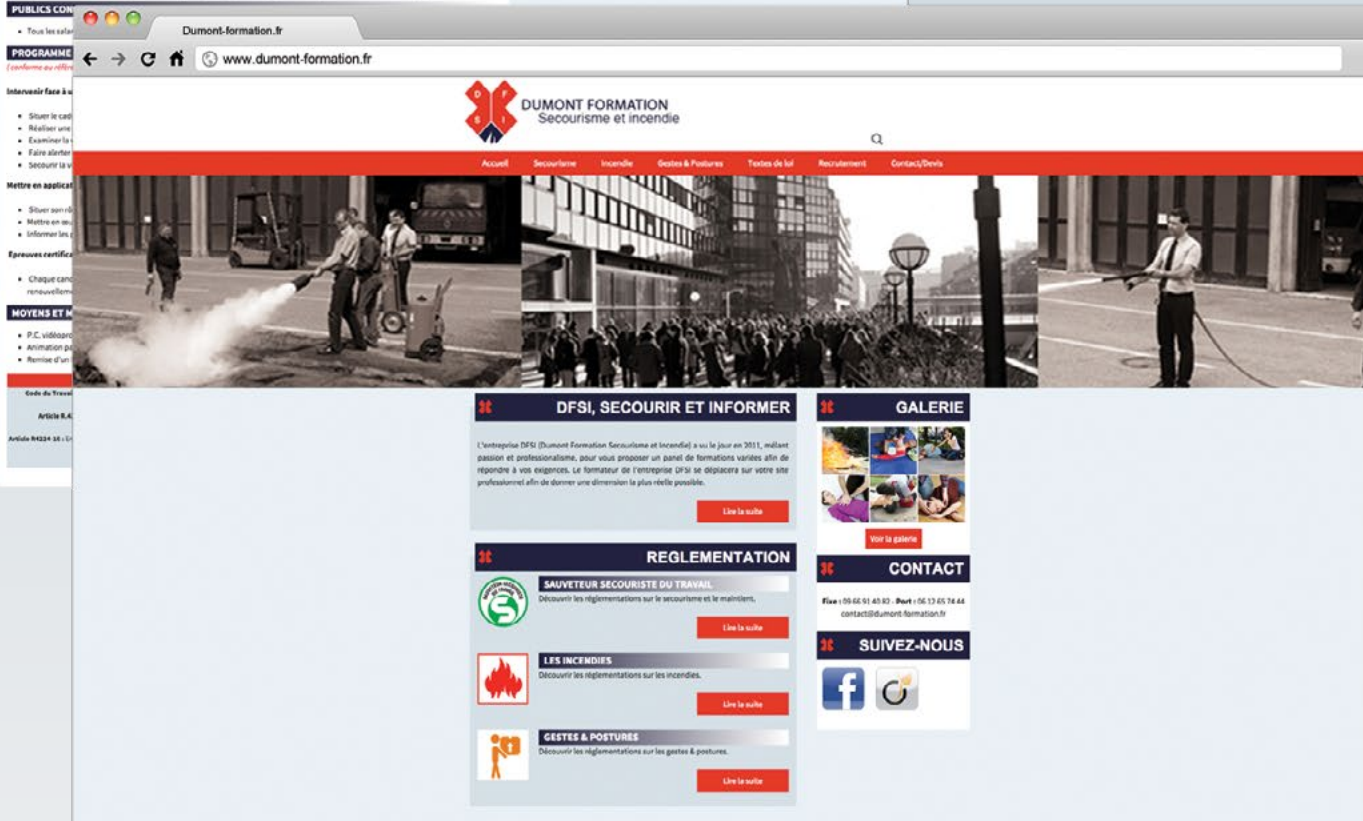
PUBLICS CON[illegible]
• Tous les salar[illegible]
PROGRAMME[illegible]
(conforme au référ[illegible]
Intervenir face à u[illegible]
• Situer le cad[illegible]
• Réaliser une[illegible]
• Examiner la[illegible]
• Faire alerter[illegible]
• Secourir la v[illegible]
Mettre en applicat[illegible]
• Situer son rô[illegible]
• Mettre en œu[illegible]
• Informer les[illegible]
Epreuves certifica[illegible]
• Chaque cand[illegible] renouvelleme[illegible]
MOYENS ET M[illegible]
• P.C. vidéopro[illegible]
• Animation pa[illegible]
• Remise d'un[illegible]
Code du Travail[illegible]
Article R.4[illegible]
Article R4224 16 : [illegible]

Dumont-formation.fr
www.dumont-formation.fr

D F S I
DUMONT FORMATION
Secourisme et incendie

Accueil Secourisme Incendie Gestes & Postures Textes de loi Recrutement Contact/Devis

DFSI, SECOURIR ET INFORMER
L'entreprise DFSI (Dumont Formation Secourisme et Incendie) a vu le jour en 2011, mêlant passion et professionalisme, pour vous proposer un panel de formations variées afin de répondre à vos exigences. Le formateur de l'entreprise DFSI se déplacera sur votre site professionnel afin de donner une dimension la plus réelle possible.
Lire la suite

REGLEMENTATION
SAUVETEUR SECOURISTE DU TRAVAIL
Découvrir les réglementations sur le secourisme et le maintient.
Lire la suite
LES INCENDIES
Découvrir les réglementations sur les incendies.
Lire la suite
GESTES & POSTURES
Découvrir les réglementations sur les gestes & postures.
Lire la suite

GALERIE
Voir la galerie

CONTACT
Fixe : 09 66 91 40 82 - Port : 06 13 65 74 44
contact@dumont-formation.fr

SUIVEZ-NOUS